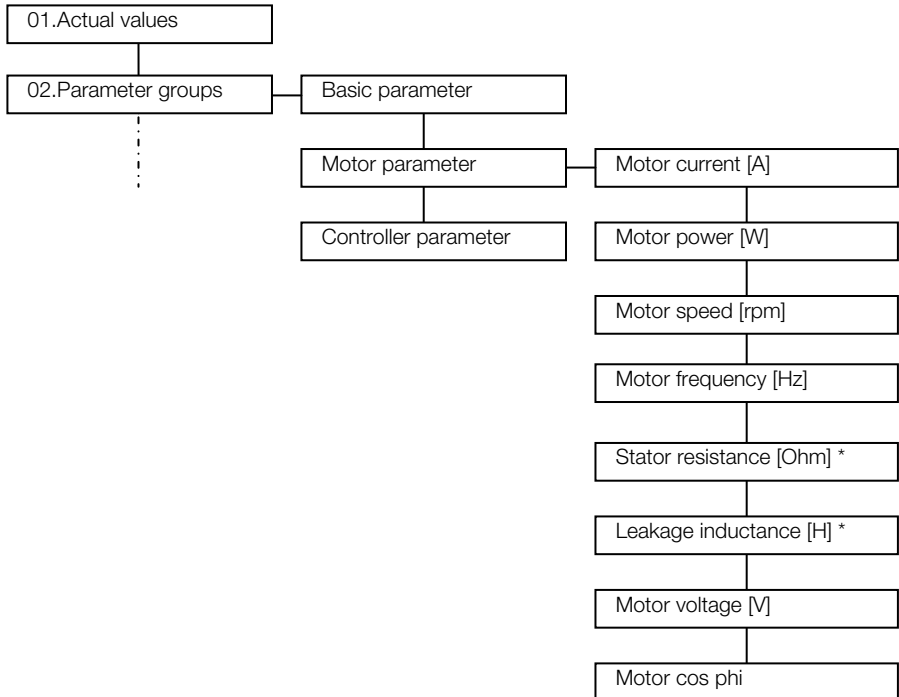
01.Actual values

02.Parameter groups

Basic parameter

Motor parameter

Controller parameter

Motor current [A]

Motor power [W]

Motor speed [rpm]

Motor frequency [Hz]

Stator resistance [Ohm] *

Leakage inductance [H] *

Motor voltage [V]

Motor cos phi